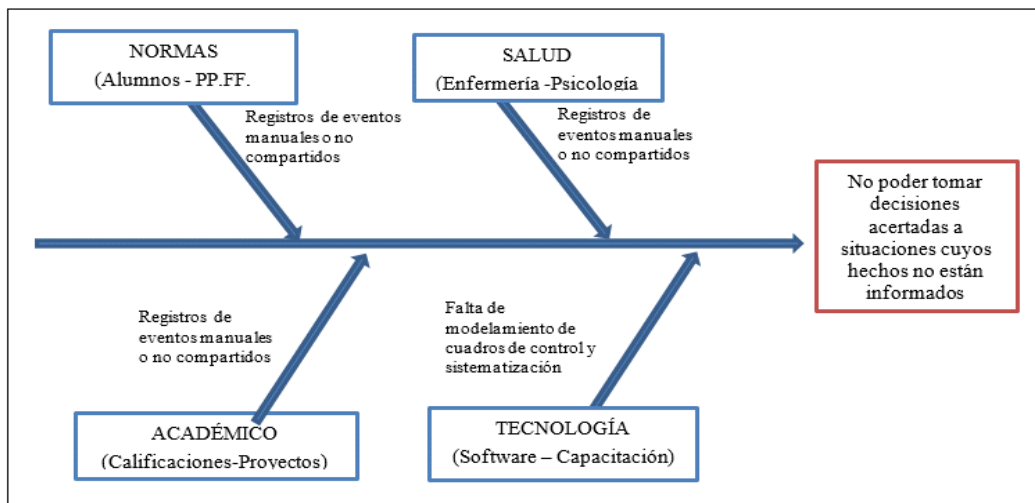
NORMAS
(Alumnos - PP.FF.

Registros de eventos manuales o no compartidos

SALUD
(Enfermería -Psicología

Registros de eventos manuales o no compartidos

No poder tomar decisiones acertadas a situaciones cuyos hechos no están informados

Registros de eventos manuales o no compartidos

Falta de modelamiento de cuadros de control y sistematización

ACADÉMICO
(Calificaciones-Proyectos)

TECNOLOGÍA
(Software – Capacitación)